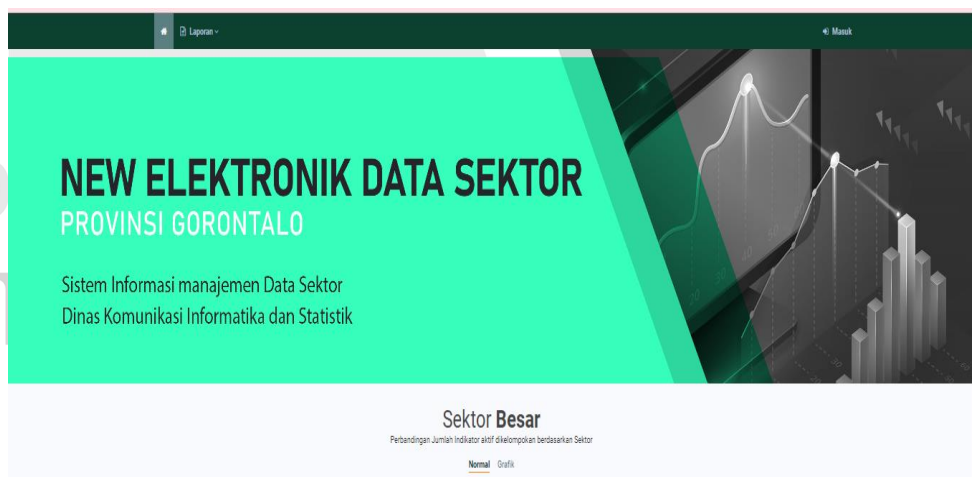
Laporan

Masuk

NEW ELEKTRONIK DATA SEKTOR
PROVINSI GORONTALO

Sistem Informasi manajemen Data Sektor
Dinas Komunikasi Informatika dan Statistik

Sektor Besar
Perbandingan Jumlah Indikator aktif dikelompokan berdasarkan Sektor

Normal Grafik